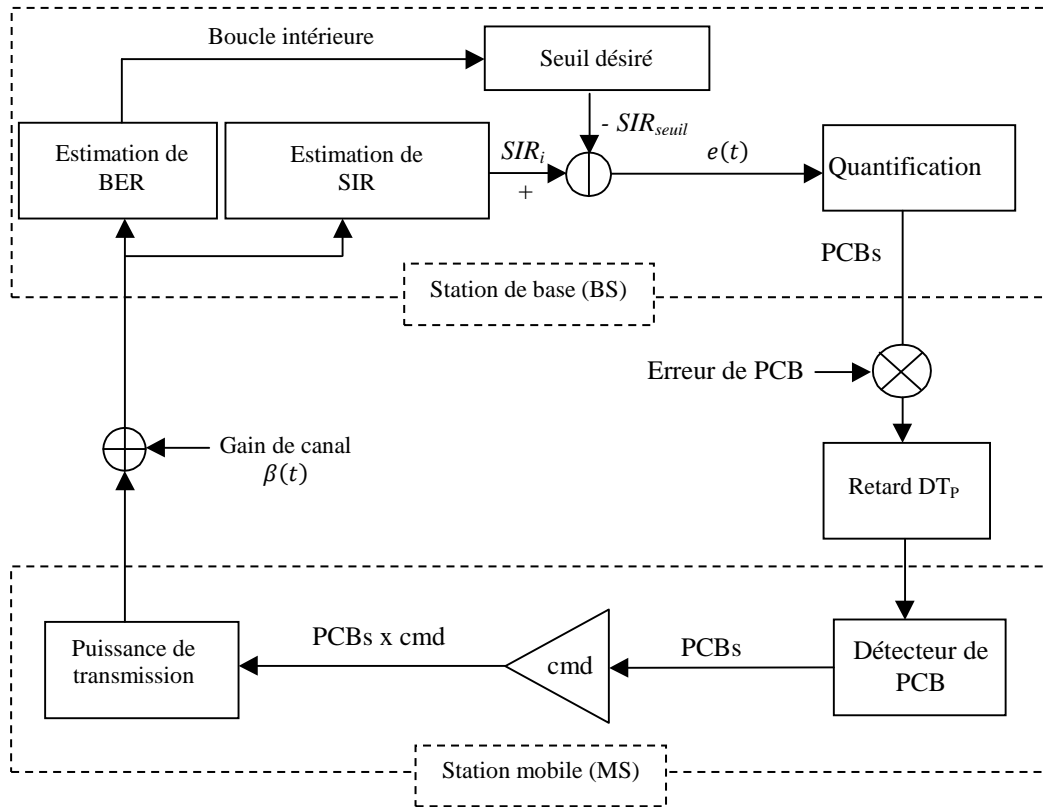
Boucle intérieure

Seuil désiré

$-SIR_{seuil}$

Estimation de BER

Estimation de SIR

$SIR_i$

+

$e(t)$

Quantification

PCBs

Station de base (BS)

Erreur de PCB

Gain de canal $\beta(t)$

Retard $DT_P$

Puissance de transmission

PCBs x cmd

cmd

PCBs

Détecteur de PCB

Station mobile (MS)